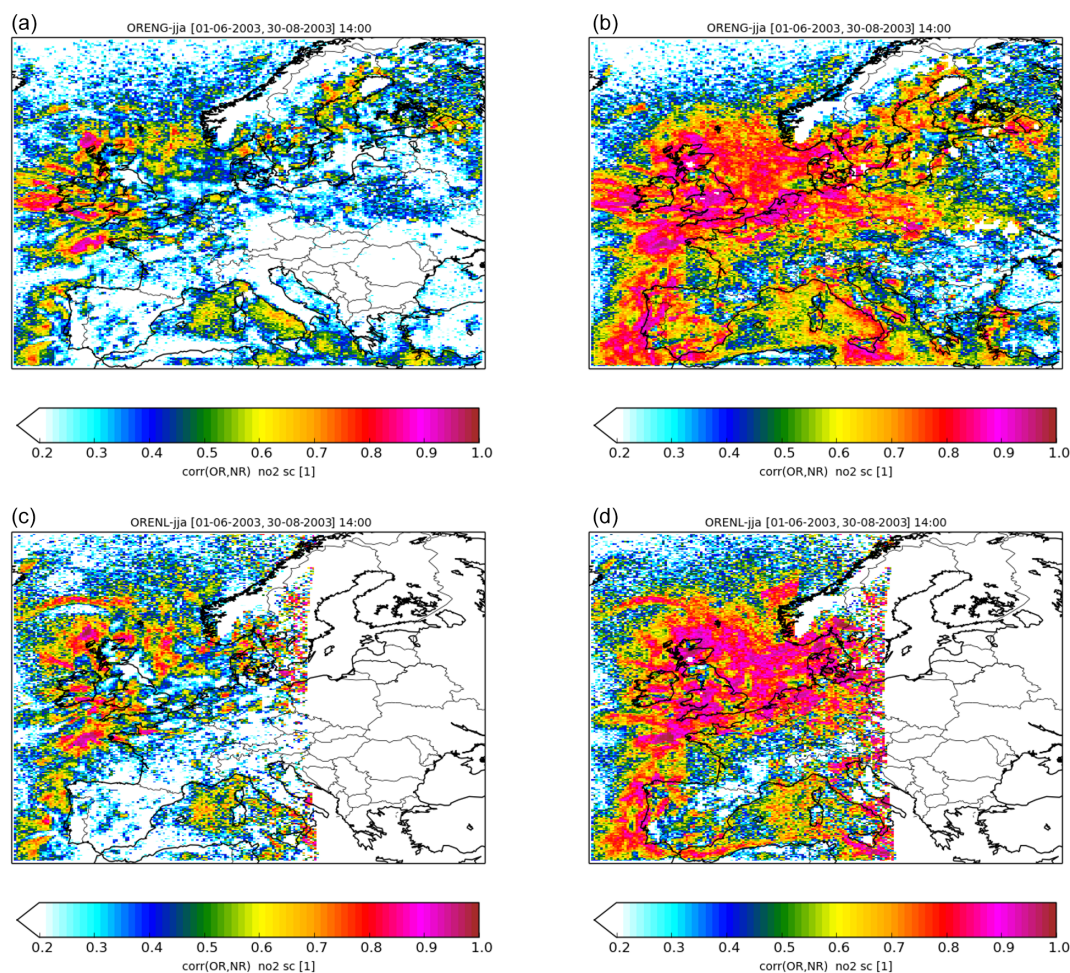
(a)
ORENG-jja [01-06-2003, 30-08-2003] 14:00

0.2 0.3 0.4 0.5 0.6 0.7 0.8 0.9 1.0
corr(OR,NR) no2 sc [1]

(b)
ORENG-jja [01-06-2003, 30-08-2003] 14:00

0.2 0.3 0.4 0.5 0.6 0.7 0.8 0.9 1.0
corr(OR,NR) no2 sc [1]

(c)
ORENL-jja [01-06-2003, 30-08-2003] 14:00

0.2 0.3 0.4 0.5 0.6 0.7 0.8 0.9 1.0
corr(OR,NR) no2 sc [1]

(d)
ORENL-jja [01-06-2003, 30-08-2003] 14:00

0.2 0.3 0.4 0.5 0.6 0.7 0.8 0.9 1.0
corr(OR,NR) no2 sc [1]